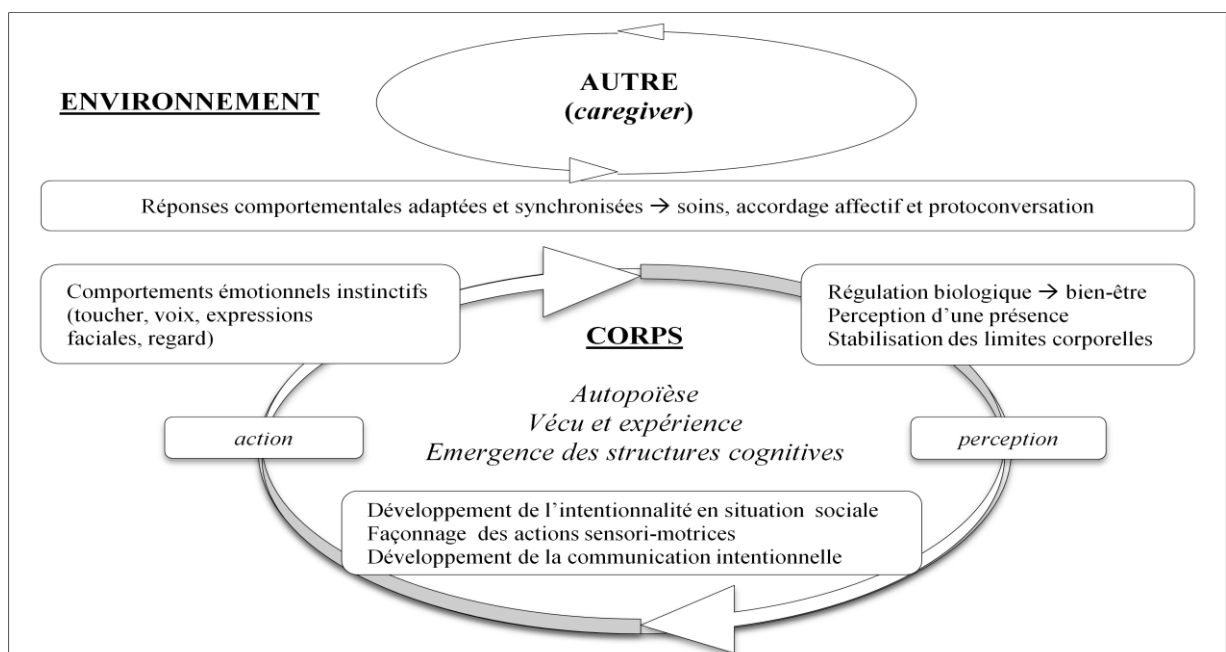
ENVIRONNEMENT

AUTRE
(*caregiver*)

Réponses comportementales adaptées et synchronisées → soins, accordage affectif et protoconversation

Comportements émotionnels instinctifs (toucher, voix, expressions faciales, regard)

CORPS

Régulation biologique → bien-être
Perception d'une présence
Stabilisation des limites corporelles

*Autopoïèse*
*Vécu et expérience*
*Emergence des structures cognitives*

*action*

*perception*

Développement de l'intentionnalité en situation sociale
Façonnage des actions sensori-motrices
Développement de la communication intentionnelle